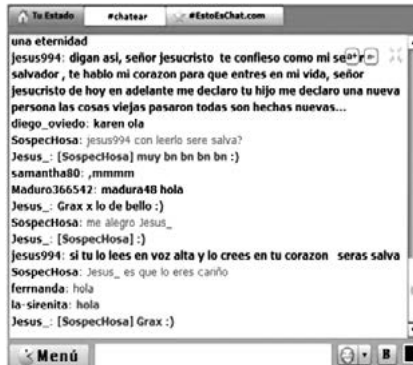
Tu Estado #chatear #EstoEsChat.com

una eternidad
jesus994: digan asi, señor jesucristo te confieso como mi se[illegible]r salvador , te hablo mi corazon para que entres en mi vida, señor jesucristo de hoy en adelante me declaro tu hijo me declaro una nueva persona las cosas viejas pasaron todas son hechas nuevas...
diego_oviedo: karen ola
SospecHosa: jesus994 con leerlo sere salva?
Jesus_: [SospecHosa] muy bn bn bn bn :)
samantha80: ,mmmm
Maduro366542: madura48 hola
Jesus_: Grax x lo de bello :)
SospecHosa: me alegro Jesus_
Jesus_: [SospecHosa] :)
jesus994: si tu lo lees en voz alta y lo crees en tu corazon seras salva
SospecHosa: Jesus_ es que lo eres cariño
fermnanda: hola
la-sirenita: hola
Jesus_: [SospecHosa] Grax :)

Menú B